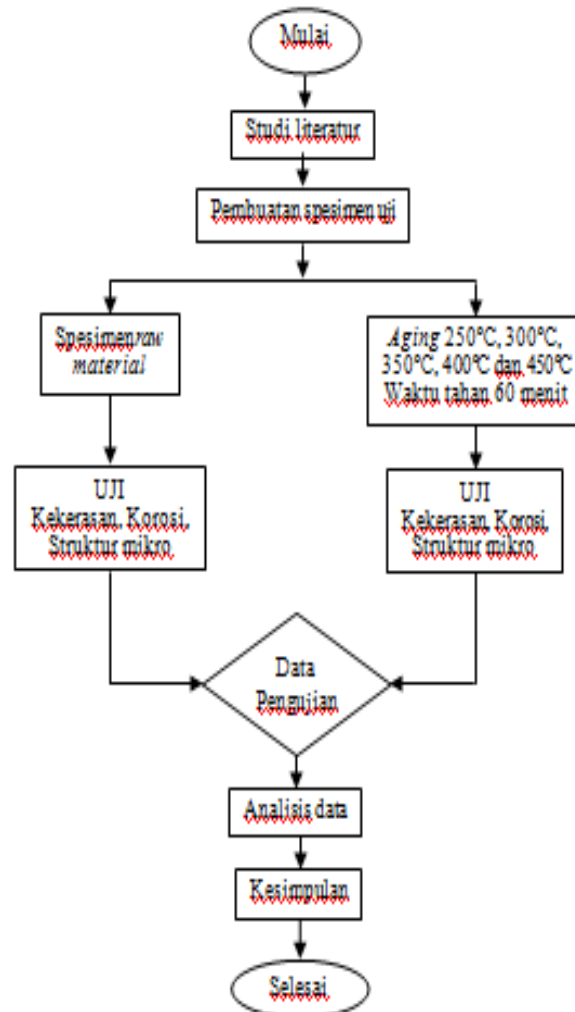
Mulai

Studi literatur

Pembuatan spesimen uji

Spesimenraw material

Aging 250°C, 300°C, 350°C, 400°C dan 450°C Waktu tahan 60 menit

UJI Kekerasan, Korosi, Struktur mikro

UJI Kekerasan, Korosi, Struktur mikro

Data Pengujian

Analisis data

Kesimpulan

Selesai